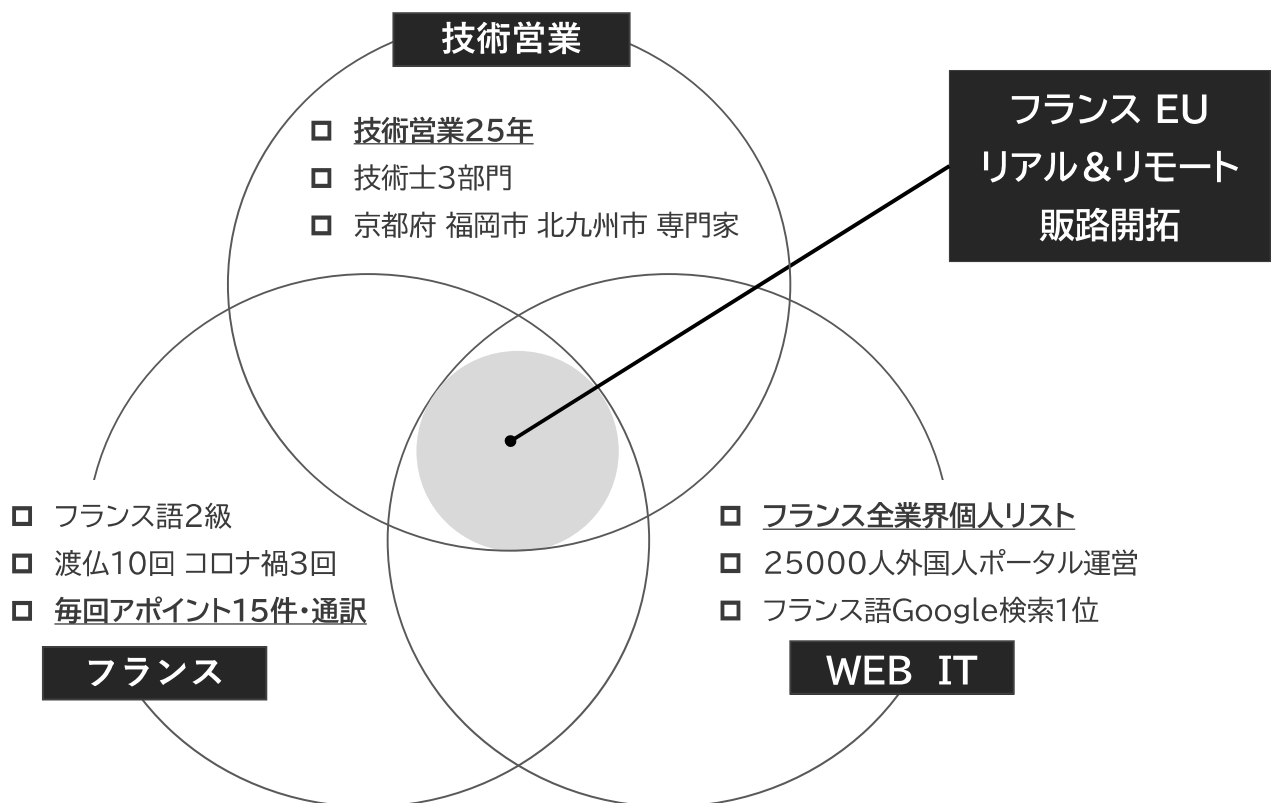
技術営業

□ 技術営業25年
□ 技術士3部門
□ 京都府 福岡市 北九州市 専門家

フランス EU
リアル&リモート
販路開拓

□ フランス語2級
□ 渡仏10回 コロナ禍3回
□ 毎回アポイント15件・通訳

フランス

□ フランス全業界個人リスト
□ 25000人外国人ポータル運営
□ フランス語Google検索1位

WEB IT